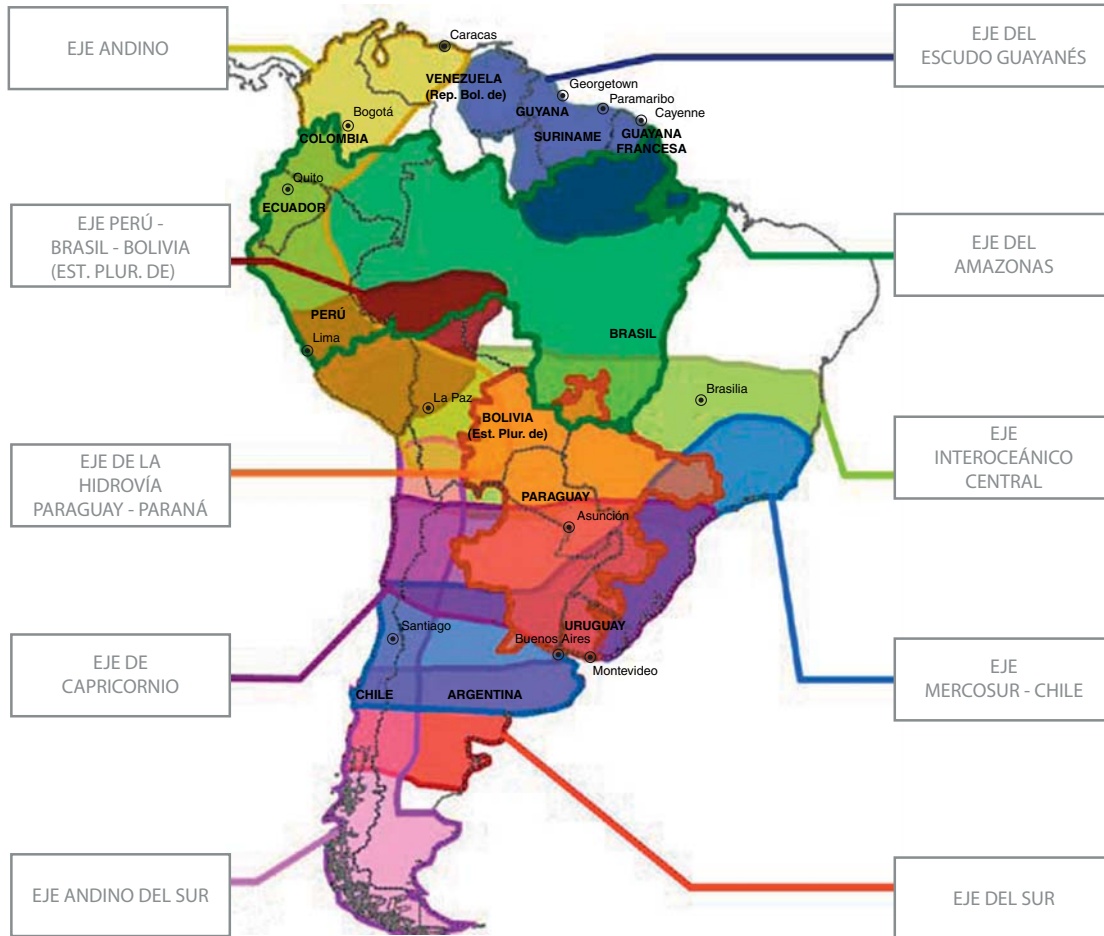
EJE ANDINO

EJE DEL ESCUDO GUAYANÉS

Caracas

VENEZUELA (Rep. Bol. de)

Georgetown

Paramaribo

Cayenne

GUYANA

SURINAME

GUAYANA FRANCESA

Bogotá

COLOMBIA

Quito

ECUADOR

EJE PERÚ - BRASIL - BOLIVIA (EST. PLUR. DE)

EJE DEL AMAZONAS

PERÚ

Lima

BRASIL

Brasilia

La Paz

BOLIVIA (Est. Plur. de)

EJE INTEROCEÁNICO CENTRAL

EJE DE LA HIDROVÍA PARAGUAY - PARANÁ

PARAGUAY

Asunción

EJE DE CAPRICORNIO

Santiago

URUGUAY

Buenos Aires

Montevideo

EJE MERCOSUR - CHILE

CHILE

ARGENTINA

EJE ANDINO DEL SUR

EJE DEL SUR